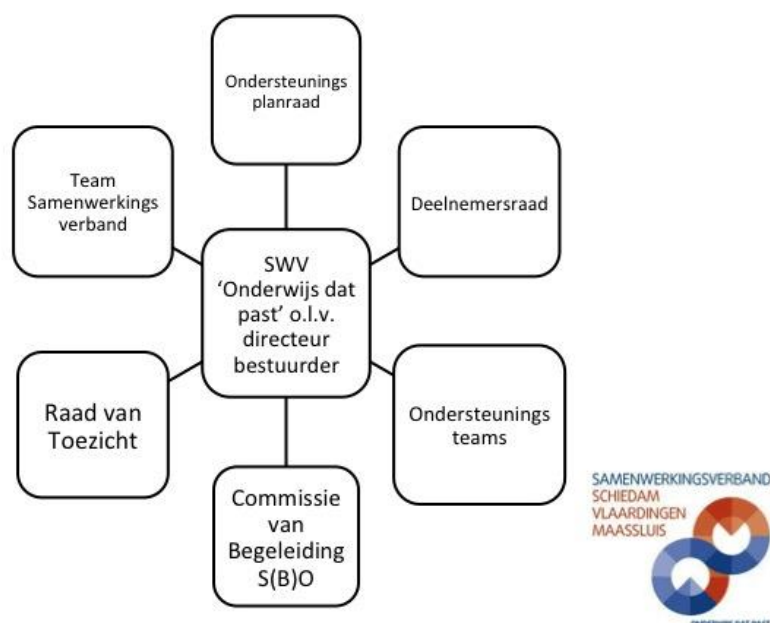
Ondersteunings planraad

Team Samenwerkings verband

Deelnemersraad

SWV 'Onderwijs dat past' o.l.v. directeur bestuurder

Raad van Toezicht

Ondersteunings teams

Commissie van Begeleiding S(B)O

SAMENWERKINGSVERBAND
SCHIEDAM
VLAARDINGEN
MAASSLUIS

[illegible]